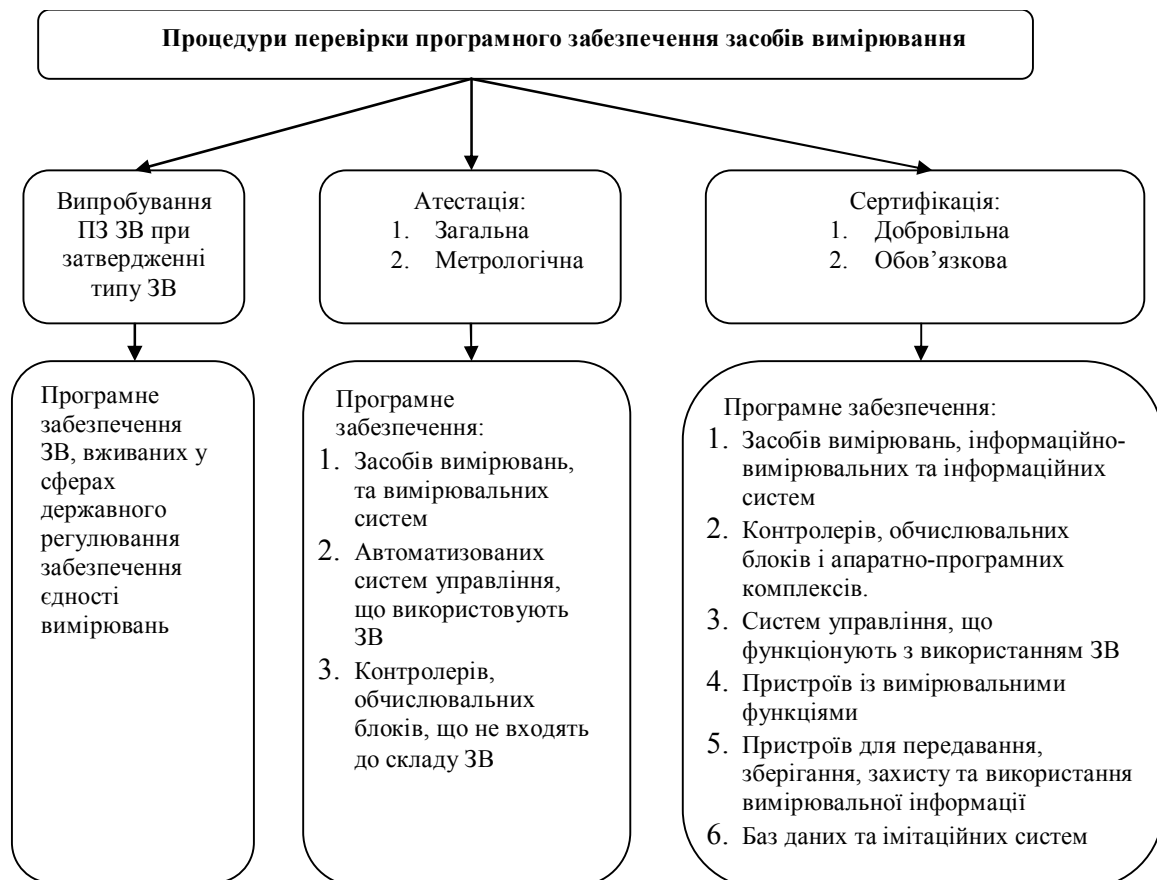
**Процедури перевірки програмного забезпечення засобів вимірювання**

Випробування ПЗ ЗВ при затвердженні типу ЗВ

Атестація:
1. Загальна
2. Метрологічна

Сертифікація:
1. Добровільна
2. Обов’язкова

Програмне забезпечення ЗВ, вживаних у сферах державного регулювання забезпечення єдності вимірювань

Програмне забезпечення:
1. Засобів вимірювань, та вимірювальних систем
2. Автоматизованих систем управління, що використовують ЗВ
3. Контролерів, обчислювальних блоків, що не входять до складу ЗВ

Програмне забезпечення:
1. Засобів вимірювань, інформаційно-вимірювальних та інформаційних систем
2. Контролерів, обчислювальних блоків і апаратно-програмних комплексів.
3. Систем управління, що функціонують з використанням ЗВ
4. Пристроїв із вимірювальними функціями
5. Пристроїв для передавання, зберігання, захисту та використання вимірювальної інформації
6. Баз даних та імітаційних систем